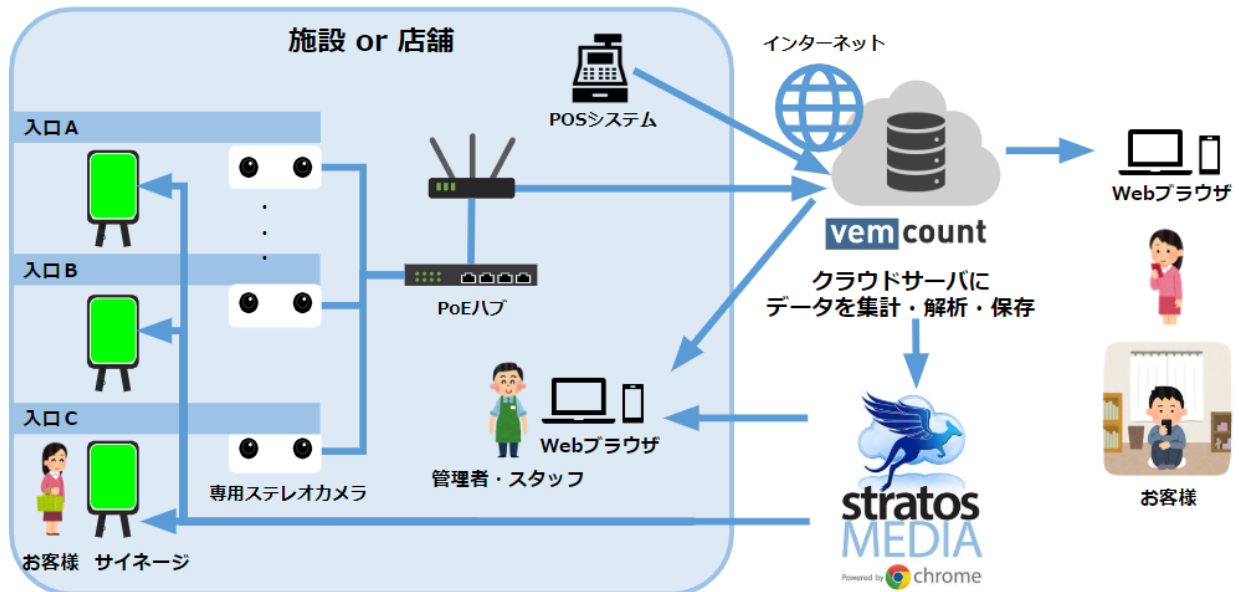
施設 or 店舗

POSシステム

インターネット

入口A

入口B

入口C

PoEハブ

専用ステレオカメラ

お客様　サイネージ

管理者・スタッフ

Webブラウザ

vemcount

クラウドサーバに
データを集計・解析・保存

Webブラウザ

お客様

stratos
MEDIA
Powered by chrome